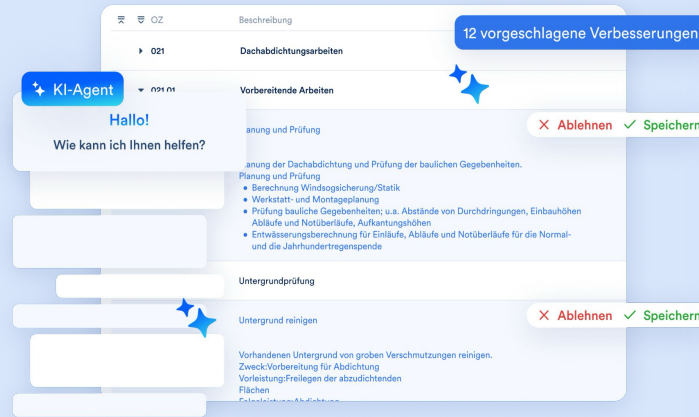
OZ

Beschreibung

12 vorgeschlagene Verbesserungen

021

Dachabdichtungsarbeiten

KI-Agent

021.01

Vorbereitende Arbeiten

Hallo!

Wie kann ich Ihnen helfen?

Planung und Prüfung

Ablehnen

Speichern

Planung der Dachabdichtung und Prüfung der baulichen Gegebenheiten.
Planung und Prüfung
- Berechnung Windsogsicherung/Statik
- Werkstatt- und Montageplanung
- Prüfung bauliche Gegebenheiten; u.a. Abstände von Durchdringungen, Einbauhöhen Abläufe und Notüberläufe, Aufkantungshöhen
- Entwässerungsberechnung für Einläufe, Abläufe und Notüberläufe für die Normal- und die Jahrhundertregenspende

Untergrundprüfung

Untergrund reinigen

Ablehnen

Speichern

Vorhandenen Untergrund von groben Verschmutzungen reinigen.
Zweck:Vorbereitung für Abdichtung
Vorleistung:Freilegen der abzudichtenden Flächen
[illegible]